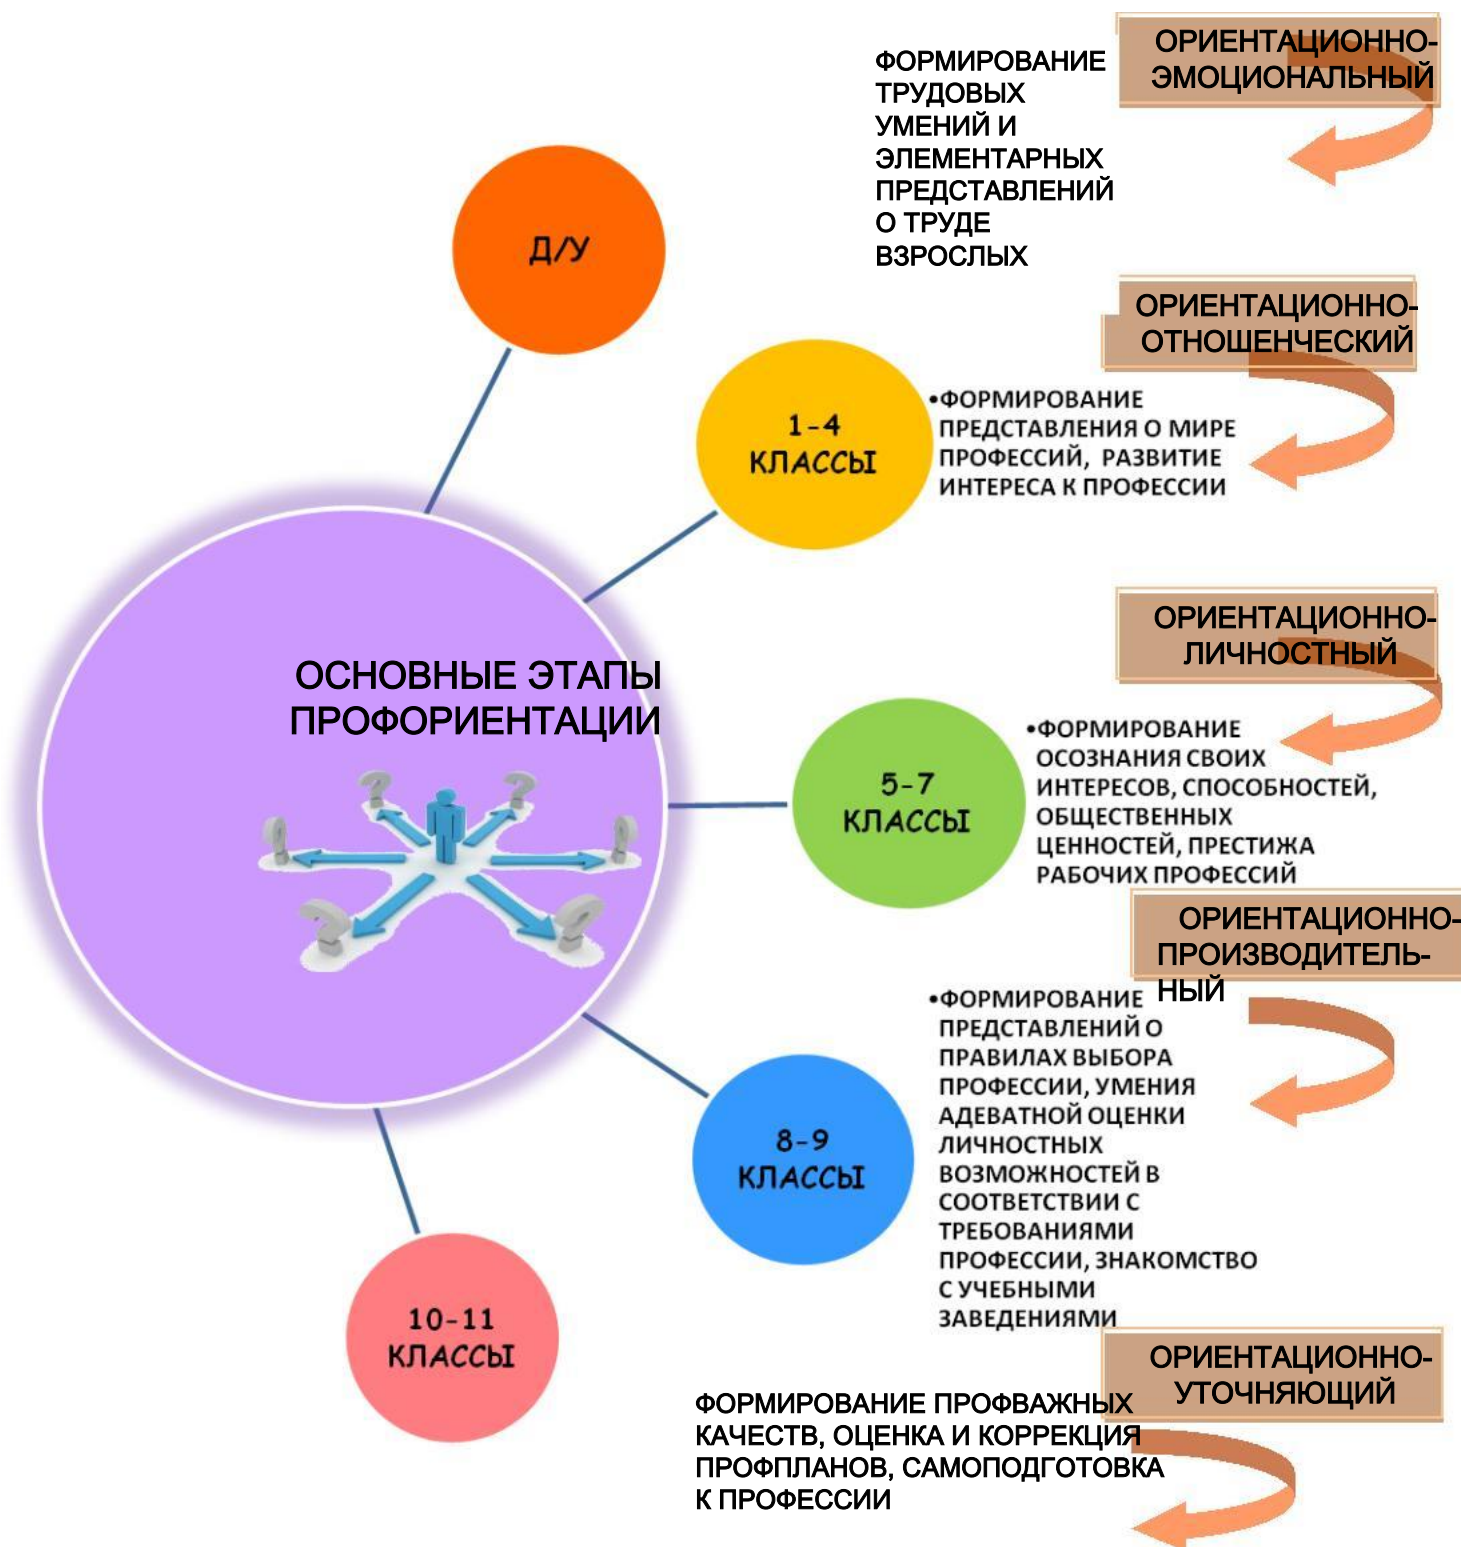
ОРИЕНТАЦИОННО-ЭМОЦИОНАЛЬНЫЙ

ФОРМИРОВАНИЕ ТРУДОВЫХ УМЕНИЙ И ЭЛЕМЕНТАРНЫХ ПРЕДСТАВЛЕНИЙ О ТРУДЕ ВЗРОСЛЫХ

Д/У

ОРИЕНТАЦИОННО-ОТНОШЕНЧЕСКИЙ

1-4 КЛАССЫ

•ФОРМИРОВАНИЕ ПРЕДСТАВЛЕНИЯ О МИРЕ ПРОФЕССИЙ, РАЗВИТИЕ ИНТЕРЕСА К ПРОФЕССИИ

ОСНОВНЫЕ ЭТАПЫ ПРОФОРИЕНТАЦИИ

ОРИЕНТАЦИОННО-ЛИЧНОСТНЫЙ

5-7 КЛАССЫ

•ФОРМИРОВАНИЕ ОСОЗНАНИЯ СВОИХ ИНТЕРЕСОВ, СПОСОБНОСТЕЙ, ОБЩЕСТВЕННЫХ ЦЕННОСТЕЙ, ПРЕСТИЖА РАБОЧИХ ПРОФЕССИЙ

ОРИЕНТАЦИОННО-ПРОИЗВОДИТЕЛЬНЫЙ

•ФОРМИРОВАНИЕ ПРЕДСТАВЛЕНИЙ О ПРАВИЛАХ ВЫБОРА ПРОФЕССИИ, УМЕНИЯ АДЕВАТНОЙ ОЦЕНКИ ЛИЧНОСТНЫХ ВОЗМОЖНОСТЕЙ В СООТВЕТСТВИИ С ТРЕБОВАНИЯМИ ПРОФЕССИИ, ЗНАКОМСТВО С УЧЕБНЫМИ ЗАВЕДЕНИЯМИ

8-9 КЛАССЫ

10-11 КЛАССЫ

ОРИЕНТАЦИОННО-УТОЧНЯЮЩИЙ

ФОРМИРОВАНИЕ ПРОФВАЖНЫХ КАЧЕСТВ, ОЦЕНКА И КОРРЕКЦИЯ ПРОФПЛАНОВ, САМОПОДГОТОВКА К ПРОФЕССИИ